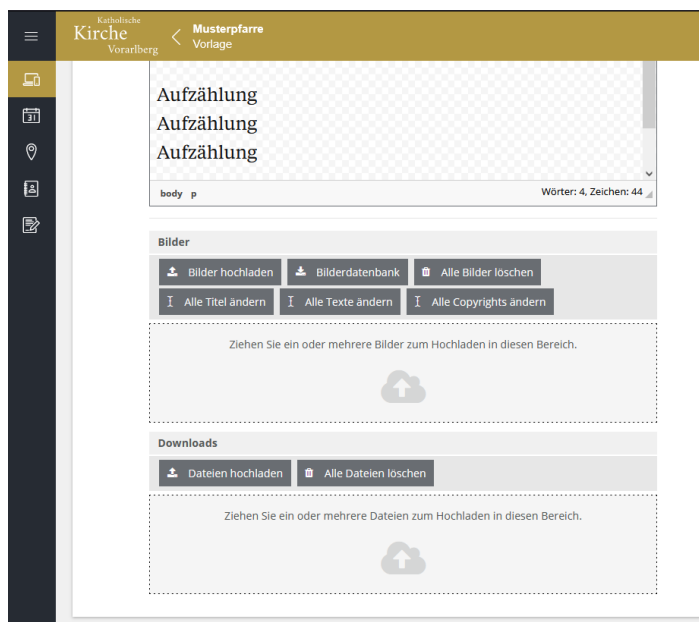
Katholische Kirche Vorarlberg

Musterpfarre
Vorlage

Aufzählung
Aufzählung
Aufzählung

body p

Wörter: 4, Zeichen: 44

Bilder

Bilder hochladen
Bilderdatenbank
Alle Bilder löschen
Alle Titel ändern
Alle Texte ändern
Alle Copyrights ändern

Ziehen Sie ein oder mehrere Bilder zum Hochladen in diesen Bereich.

Downloads

Dateien hochladen
Alle Dateien löschen

Ziehen Sie ein oder mehrere Dateien zum Hochladen in diesen Bereich.